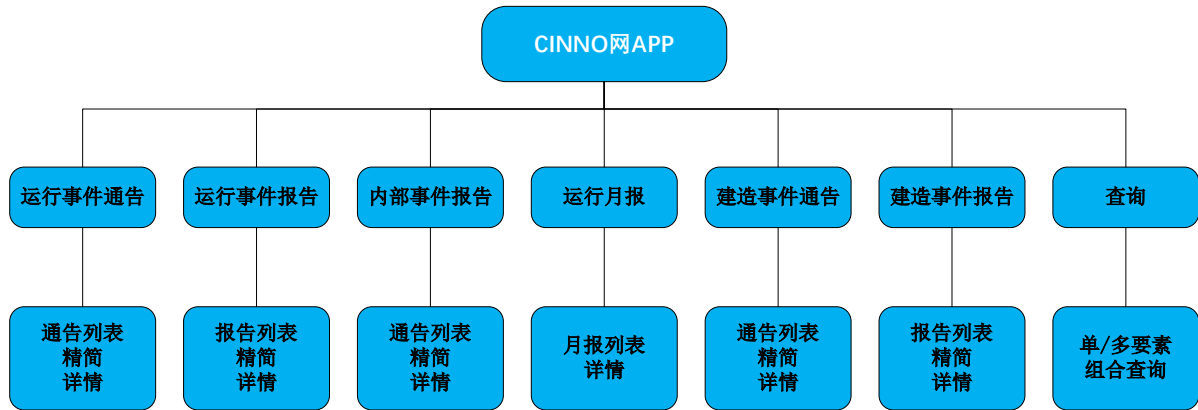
CINNO网APP

运行事件通告

运行事件报告

内部事件报告

运行月报

建造事件通告

建造事件报告

查询

通告列表
精简
详情

报告列表
精简
详情

通告列表
精简
详情

月报列表
详情

通告列表
精简
详情

报告列表
精简
详情

单/多要素
组合查询